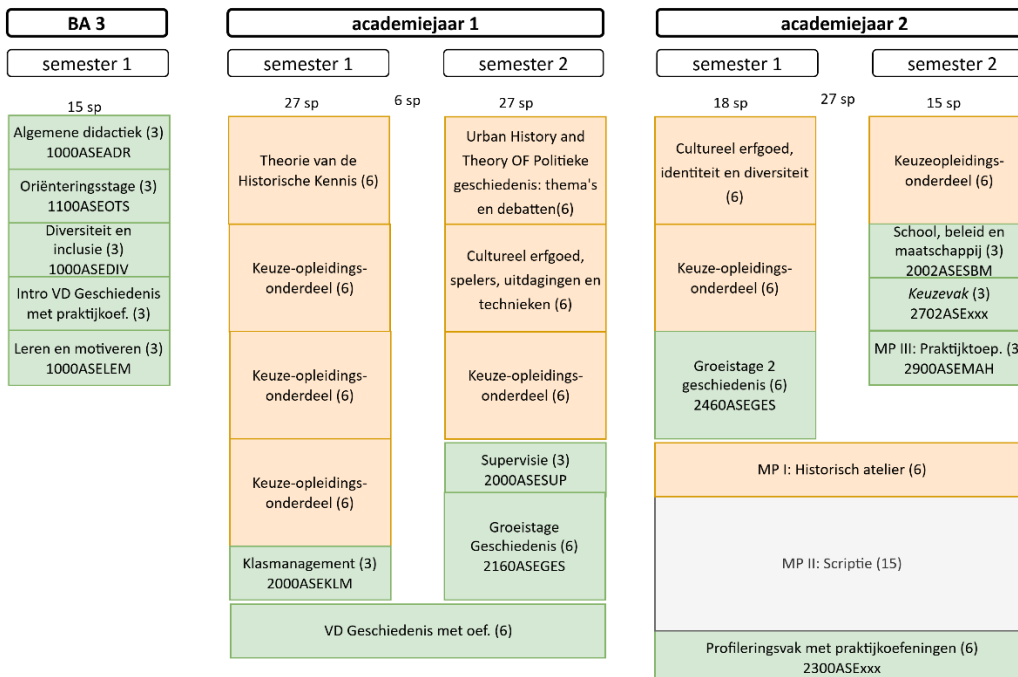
BA 3

semester 1

15 sp

Algemene didactiek (3)
1000ASEADR

Oriënteringsstage (3)
1100ASEOTS

Diversiteit en inclusie (3)
1000ASEDIV

Intro VD Geschiedenis met praktijkoef. (3)

Leren en motiveren (3)
1000ASELEM

academiejaar 1

semester 1

27 sp

6 sp

Theorie van de Historische Kennis (6)

Keuze-opleidingsonderdeel (6)

Keuze-opleidingsonderdeel (6)

Keuze-opleidingsonderdeel (6)

Klasmanagement (3)
2000ASEKLM

semester 2

27 sp

Urban History and Theory OF Politieke geschiedenis: thema's en debatten(6)

Cultureel erfgoed, spelers, uitdagingen en technieken (6)

Keuze-opleidingsonderdeel (6)

Supervisie (3)
2000ASESUP

Groeistage Geschiedenis (6)
2160ASEGES

VD Geschiedenis met oef. (6)

academiejaar 2

semester 1

18 sp

27 sp

Cultureel erfgoed, identiteit en diversiteit (6)

Keuze-opleidingsonderdeel (6)

Groeistage 2 geschiedenis (6)
2460ASEGES

semester 2

15 sp

Keuzeopleidingsonderdeel (6)

School, beleid en maatschappij (3)
2002ASESBM

Keuzevak (3)
2702ASExxx

MP III: Praktijktoep. (3
2900ASEMAH

MP I: Historisch atelier (6)

MP II: Scriptie (15)

Profileringsvak met praktijkoefeningen (6)
2300ASExxx